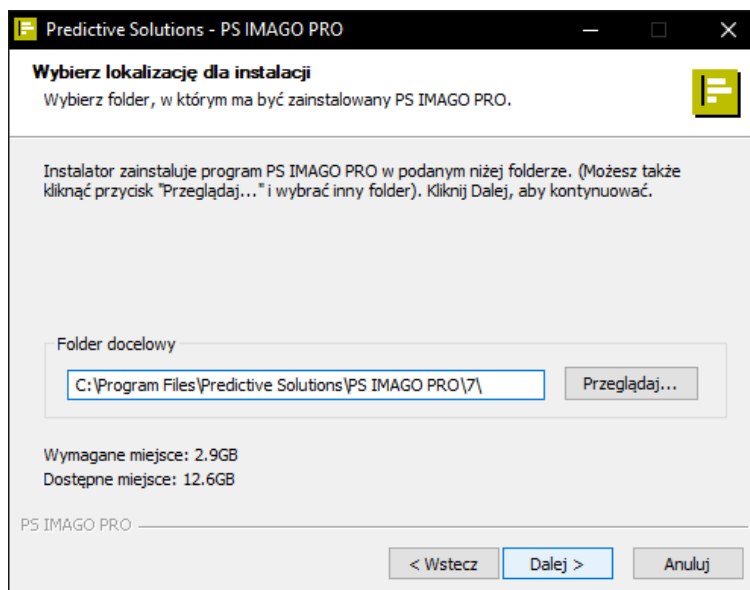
Predictive Solutions - PS IMAGO PRO

Wybierz lokalizację dla instalacji
Wybierz folder, w którym ma być zainstalowany PS IMAGO PRO.

Instalator zainstaluje program PS IMAGO PRO w podanym niżej folderze. (Możesz także kliknąć przycisk "Przeglądaj..." i wybrać inny folder). Kliknij Dalej, aby kontynuować.

Folder docelowy

C:\Program Files\Predictive Solutions\PS IMAGO PRO\7\

Przeglądaj...

Wymagane miejsce: 2.9GB
Dostępne miejsce: 12.6GB

PS IMAGO PRO

< Wstecz

Dalej >

Anuluj